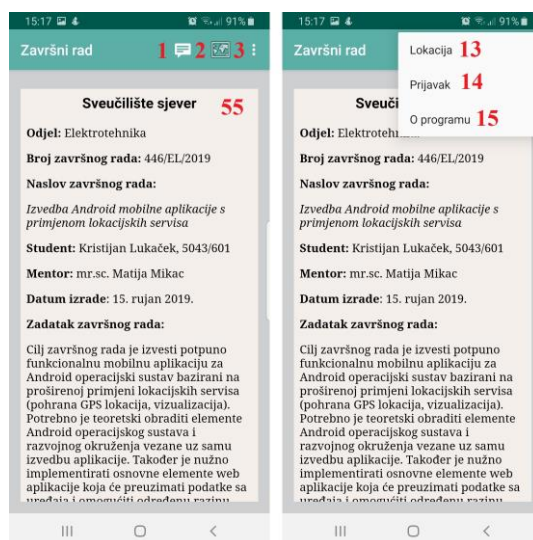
15:17 91%

Završni rad 1 2 3

Sveučilište sjever 55

Odjel: Elektrotehnika

Broj završnog rada: 446/EL/2019

Naslov završnog rada:

Izvedba Android mobilne aplikacije s primjenom lokacijskih servisa

Student: Kristijan Lukaček, 5043/601

Mentor: mr.sc. Matija Mikac

Datum izrade: 15. rujan 2019.

Zadatak završnog rada:

Cilj završnog rada je izvesti potpuno funkcionalnu mobilnu aplikaciju za Android operacijski sustav bazirani na proširenoj primjeni lokacijskih servisa (pohrana GPS lokacija, vizualizacija). Potrebno je teoretski obraditi elemente Android operacijskog sustava i razvojnog okruženja vezane uz samu izvedbu aplikacije. Također je nužno implementirati osnovne elemente web aplikacije koja će preuzimati podatke sa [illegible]

15:17 91%

Završni rad

Lokacija 13

Prijavak 14

O programu 15

Sveuči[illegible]

Odjel: Elektroteh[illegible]

Broj završnog rada: 446/EL/2019

Naslov završnog rada:

Izvedba Android mobilne aplikacije s primjenom lokacijskih servisa

Student: Kristijan Lukaček, 5043/601

Mentor: mr.sc. Matija Mikac

Datum izrade: 15. rujan 2019.

Zadatak završnog rada:

Cilj završnog rada je izvesti potpuno funkcionalnu mobilnu aplikaciju za Android operacijski sustav bazirani na proširenoj primjeni lokacijskih servisa (pohrana GPS lokacija, vizualizacija). Potrebno je teoretski obraditi elemente Android operacijskog sustava i razvojnog okruženja vezane uz samu izvedbu aplikacije. Također je nužno implementirati osnovne elemente web aplikacije koja će preuzimati podatke sa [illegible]